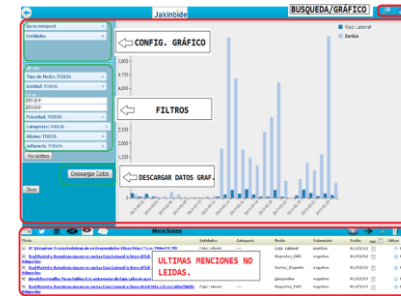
Jakinbide

BUSQUEDA/GRÁFICO

Serie temporal
Entidades

CONFIG. GRÁFICO

Tipo de Medio: TODOS
Entidad: TODOS
Polaridad: TODOS
Categorías: TODOS
Idioma: TODOS
Influencia: TODOS

FILTROS

Descargar Datos

DESCARGAR DATOS GRAF.

Caixa Laboral
Bankia

4,000
3,500
3,000
2,500
2,000
1,500
1,000
500
0

Menciones

ULTIMAS MENCIONES NO LEIDAS.

| Título | Entidades | Categoría | Medio | Valoración | Fecha |
|---|---|---|---|---|---|
| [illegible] | Caja Laboral | | Caja Laboral | negativo | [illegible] |
| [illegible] | | | Reportero_EUS | negativo | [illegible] |
| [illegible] | | | Correo_Espanlo | negativo | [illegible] |
| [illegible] | | | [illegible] | negativo | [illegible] |
| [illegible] | Caja Laboral | | Reportero_EUS | negativo | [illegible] |